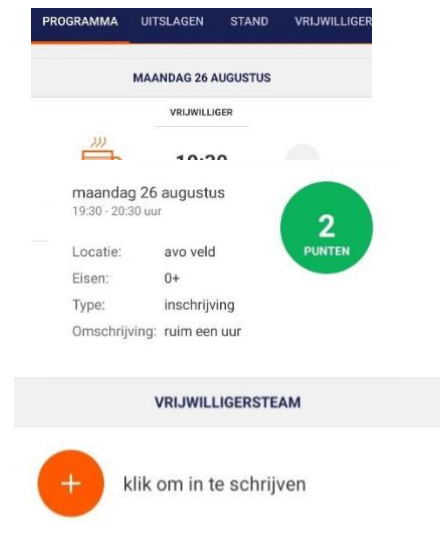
PROGRAMMA UITSLAGEN STAND VRIJWILLIGER

MAANDAG 26 AUGUSTUS

VRIJWILLIGER

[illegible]

maandag 26 augustus
19:30 - 20:30 uur

2
PUNTEN

Locatie: avo veld
Eisen: 0+
Type: inschrijving
Omschrijving: ruim een uur

VRIJWILLIGERSTEAM

+ klik om in te schrijven